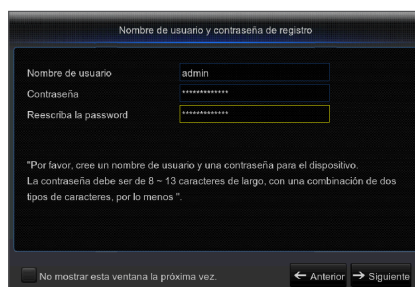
Nombre de usuario y contraseña de registro

Nombre de usuario admin
Contraseña *************
Reescriba la password *************

"Por favor, cree un nombre de usuario y una contraseña para el dispositivo. La contraseña debe ser de 8 ~ 13 caracteres de largo, con una combinación de dos tipos de caracteres, por lo menos ".

No mostrar esta ventana la próxima vez.
← Anterior
→ Siguiente